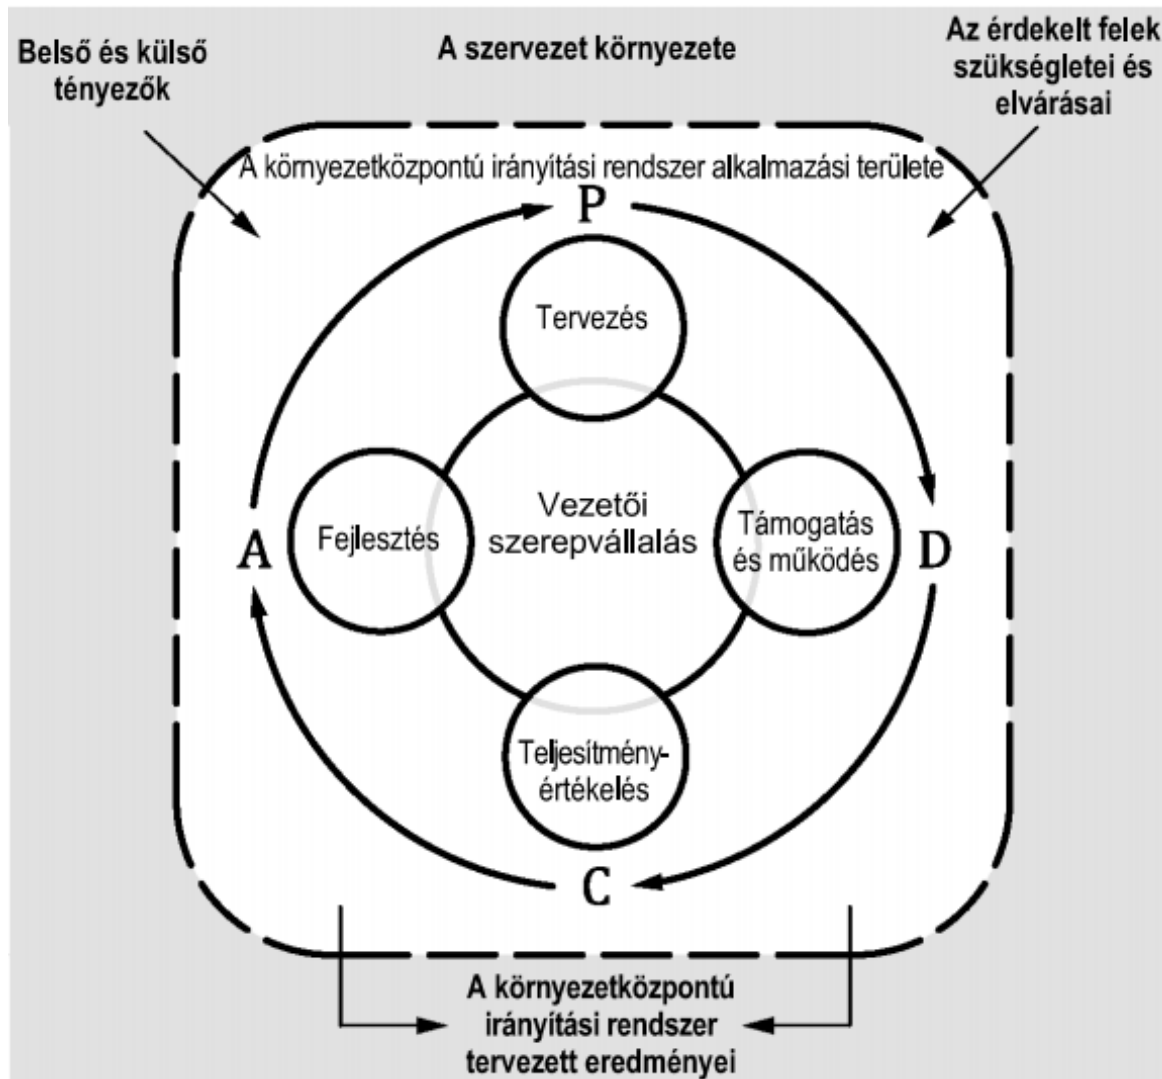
Belső és külső tényezők

A szervezet környezete

Az érdekelt felek szükségletei és elvárásai

A környezetközpontú irányítási rendszer alkalmazási területe

P

Tervezés

A

Fejlesztés

Vezetői szerepvállalás

Támogatás és működés

D

Teljesítményértékelés

C

A környezetközpontú irányítási rendszer tervezett eredményei